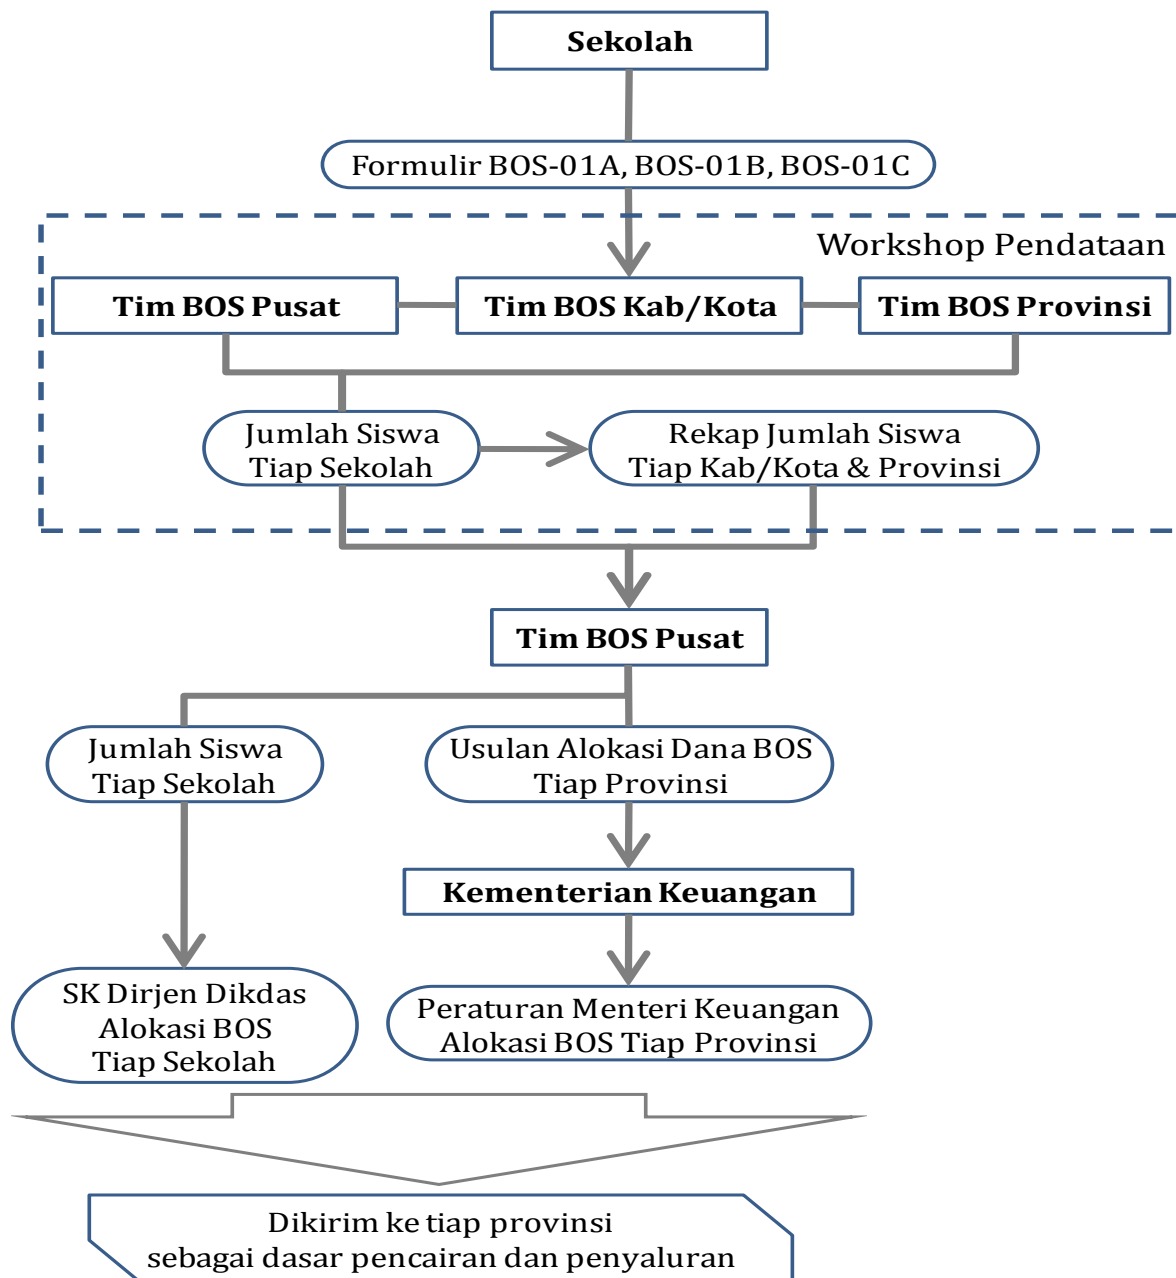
Sekolah

Formulir BOS-01A, BOS-01B, BOS-01C

Workshop Pendataan

Tim BOS Pusat

Tim BOS Kab/Kota

Tim BOS Provinsi

Jumlah Siswa Tiap Sekolah

Rekap Jumlah Siswa Tiap Kab/Kota & Provinsi

Tim BOS Pusat

Jumlah Siswa Tiap Sekolah

Usulan Alokasi Dana BOS Tiap Provinsi

Kementerian Keuangan

SK Dirjen Dikdas Alokasi BOS Tiap Sekolah

Peraturan Menteri Keuangan Alokasi BOS Tiap Provinsi

Dikirim ke tiap provinsi sebagai dasar pencairan dan penyaluran